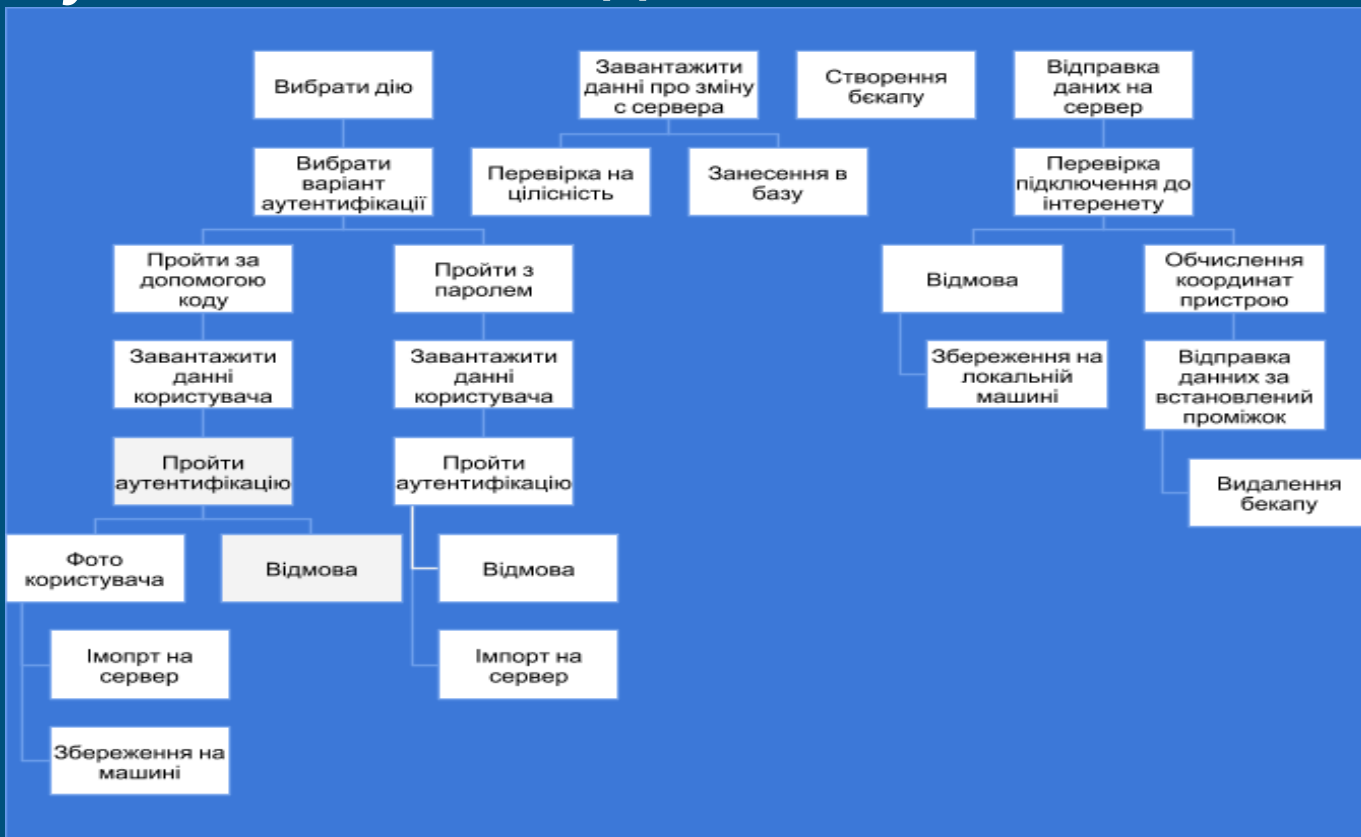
Вибрати дію

Вибрати варіант аутентифікації

Пройти за допомогою коду

Завантажити данні користувача

Пройти аутентифікацію

Фото користувача

Імопрт на сервер

Збереження на машині

Відмова

Пройти з паролем

Завантажити данні користувача

Пройти аутентифікацію

Відмова

Імпорт на сервер

Завантажити данні про зміну с сервера

Перевірка на цілісність

Занесення в базу

Створення бекапу

Відправка даних на сервер

Перевірка підключення до інтеренету

Відмова

Збереження на локальній машині

Обчислення координат пристрою

Відправка данних за встановлений проміжок

Видалення бекапу